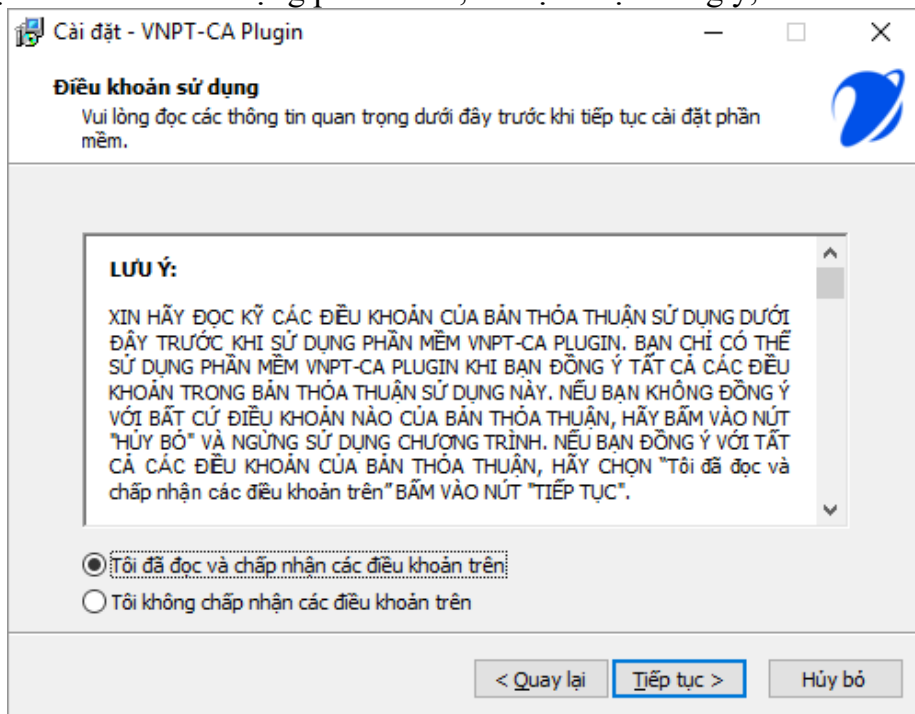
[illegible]

Cài đặt - VNPT-CA Plugin

Điều khoản sử dụng

Vui lòng đọc các thông tin quan trọng dưới đây trước khi tiếp tục cài đặt phần mềm.

LƯU Ý:

XIN HÃY ĐỌC KỸ CÁC ĐIỀU KHOẢN CỦA BẢN THỎA THUẬN SỬ DỤNG DƯỚI ĐÂY TRƯỚC KHI SỬ DỤNG PHẦN MỀM VNPT-CA PLUGIN. BẠN CHỈ CÓ THỂ SỬ DỤNG PHẦN MỀM VNPT-CA PLUGIN KHI BẠN ĐỒNG Ý TẤT CẢ CÁC ĐIỀU KHOẢN TRONG BẢN THỎA THUẬN SỬ DỤNG NÀY. NẾU BẠN KHÔNG ĐỒNG Ý VỚI BẤT CỨ ĐIỀU KHOẢN NÀO CỦA BẢN THỎA THUẬN, HÃY BẤM VÀO NÚT "HỦY BỎ" VÀ NGỪNG SỬ DỤNG CHƯƠNG TRÌNH. NẾU BẠN ĐỒNG Ý VỚI TẤT CẢ CÁC ĐIỀU KHOẢN CỦA BẢN THỎA THUẬN, HÃY CHỌN "Tôi đã đọc và chấp nhận các điều khoản trên" BẤM VÀO NÚT "TIẾP TỤC".

Tôi đã đọc và chấp nhận các điều khoản trên

Tôi không chấp nhận các điều khoản trên

< Quay lại

Tiếp tục >

Hủy bỏ